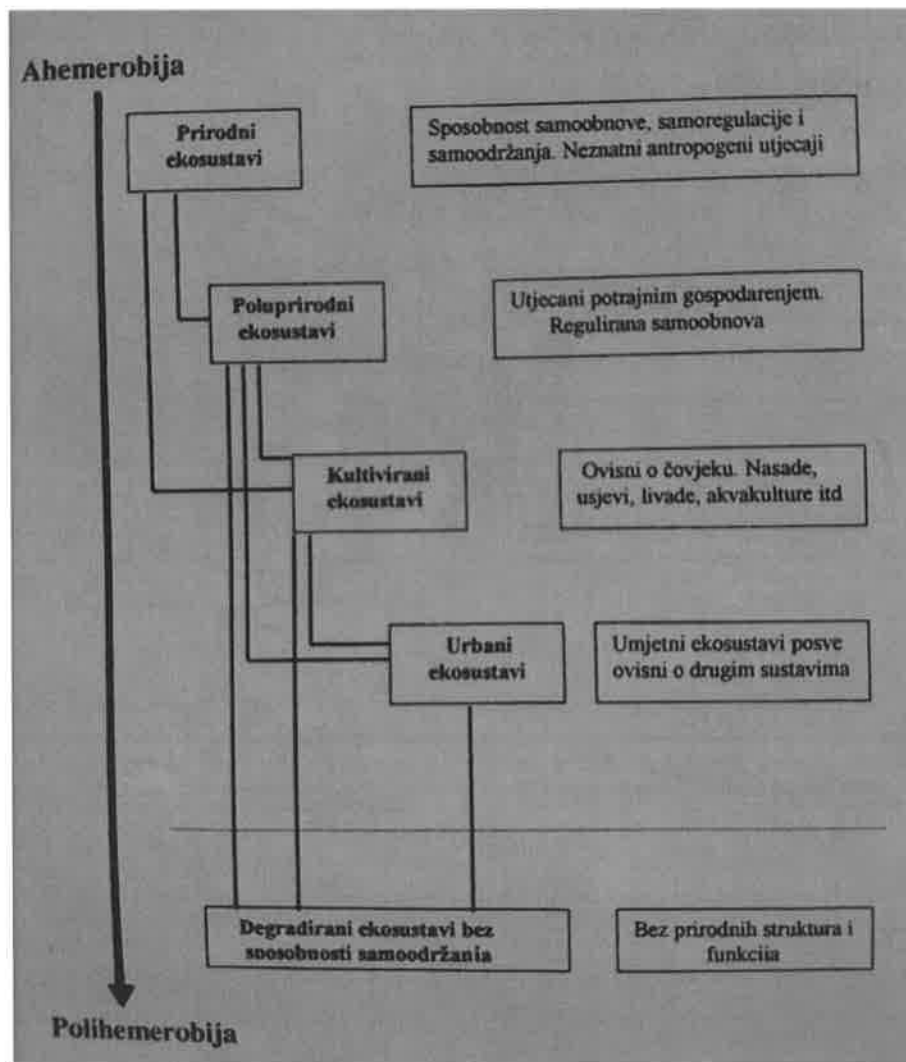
Ahemerobija

Prirodni ekosustavi

Sposobnost samoobnove, samoregulacije i samoodržanja. Neznatni antropogeni utjecaji

Poluprirodni ekosustavi

Utjecani potrajnim gospodarenjem. Regulirana samoobnova

Kultivirani ekosustavi

Ovisni o čovjeku. Nasade, usjevi, livade, akvakulture itd

Urbani ekosustavi

Umjetni ekosustavi posve ovisni o drugim sustavima

Degradirani ekosustavi bez sposobnosti samoodržanja

Bez prirodnih struktura i funkcija

Polihemerobija